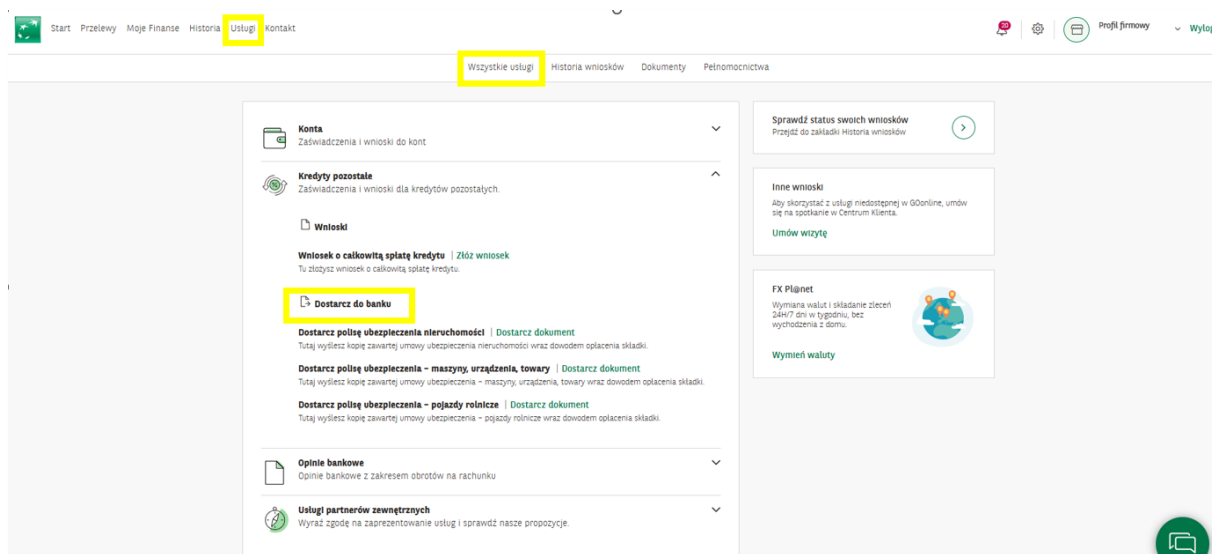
Start Przelewy Moje Finanse Historia Usługi Kontakt

20

Profil firmowy

Wylo

Wszystkie usługi Historia wniosków Dokumenty Pełnomocnictwa

Konta
Zaświadczenia i wnioski do kont

Kredyty pozostałe
Zaświadczenia i wnioski dla kredytów pozostałych.

Wnioski

Wniosek o całkowitą spłatę kredytu | Złóż wniosek
Tu złożysz wniosek o całkowitą spłatę kredytu.

Dostarcz do banku

Dostarcz polisę ubezpieczenia nieruchomości | Dostarcz dokument
Tutaj wyślesz kopię zawartej umowy ubezpieczenia nieruchomości wraz dowodem opłacenia składki.

Dostarcz polisę ubezpieczenia – maszyny, urządzenia, towary | Dostarcz dokument
Tutaj wyślesz kopię zawartej umowy ubezpieczenia – maszyny, urządzenia, towary wraz dowodem opłacenia składki.

Dostarcz polisę ubezpieczenia – pojazdy rolnicze | Dostarcz dokument
Tutaj wyślesz kopię zawartej umowy ubezpieczenia – pojazdy rolnicze wraz dowodem opłacenia składki.

Opinie bankowe
Opinie bankowe z zakresem obrotów na rachunku

Usługi partnerów zewnętrznych
Wyraź zgodę na zaprezentowanie usług i sprawdź nasze propozycje.

Sprawdź status swoich wniosków
Przejdź do zakładki Historia wniosków

Inne wnioski
Aby skorzystać z usługi niedostępnej w GOonline, umów się na spotkanie w Centrum Klienta.

Umów wizytę

FX Pl@net
Wymiana walut i składanie zleceń 24H/7 dni w tygodniu, bez wychodzenia z domu.

Wymień waluty